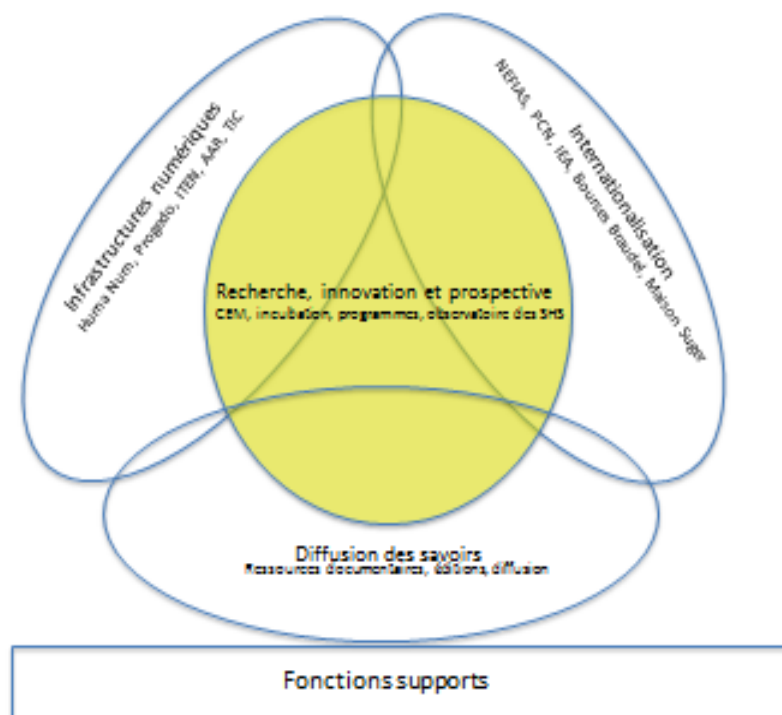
Infrastructures numériques
Huma Num, Progedo, ITEN, AAR, TIC

Internationalisation
NEFIAS, PCN, IEA, Bourses Braudel, Maison Suger

Recherche, innovation et prospective
CBM, incubation, programmes, observatoire des SHS

Diffusion des savoirs
Ressources documentaires, éditions, diffusion

Fonctions supports